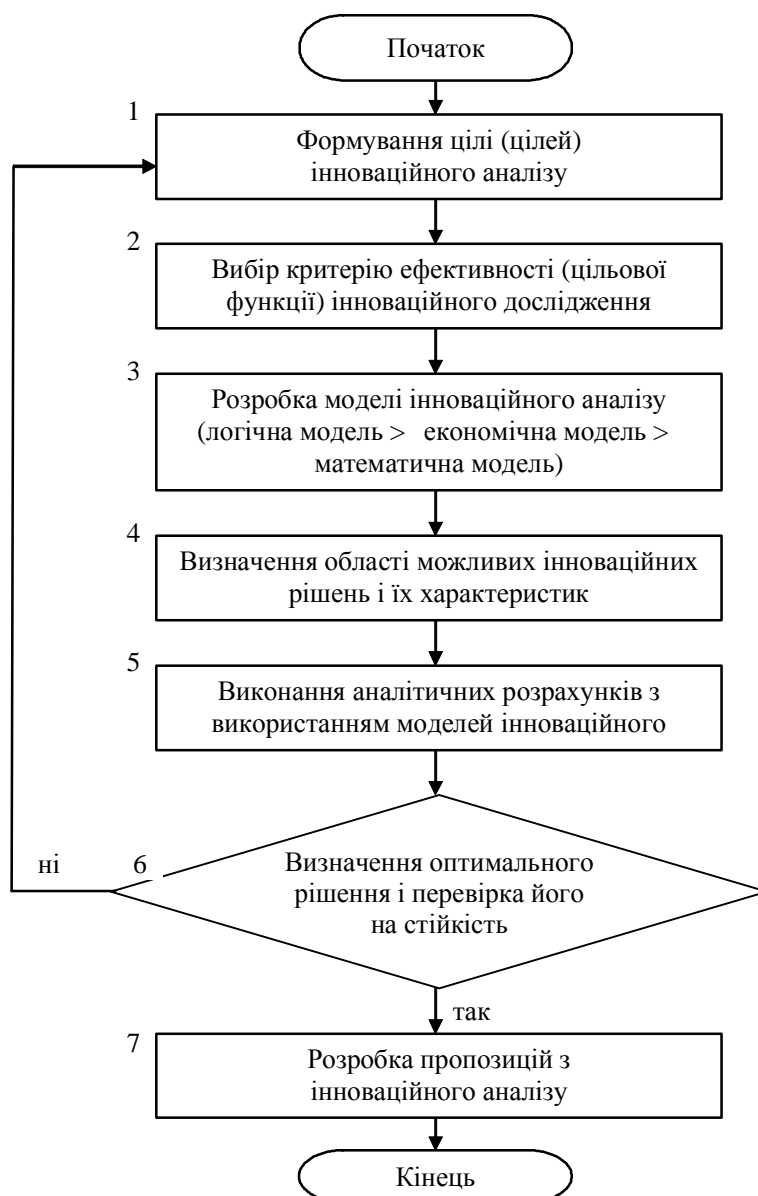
Початок

1
Формування цілі (цілей) інноваційного аналізу

2
Вибір критерію ефективності (цільової функції) інноваційного дослідження

3
Розробка моделі інноваційного аналізу (логічна модель > економічна модель > математична модель)

4
Визначення області можливих інноваційних рішень і їх характеристик

5
Виконання аналітичних розрахунків з використанням моделей інноваційного

ні
6
Визначення оптимального рішення і перевірка його на стійкість

так

7
Розробка пропозицій з інноваційного аналізу

Кінець